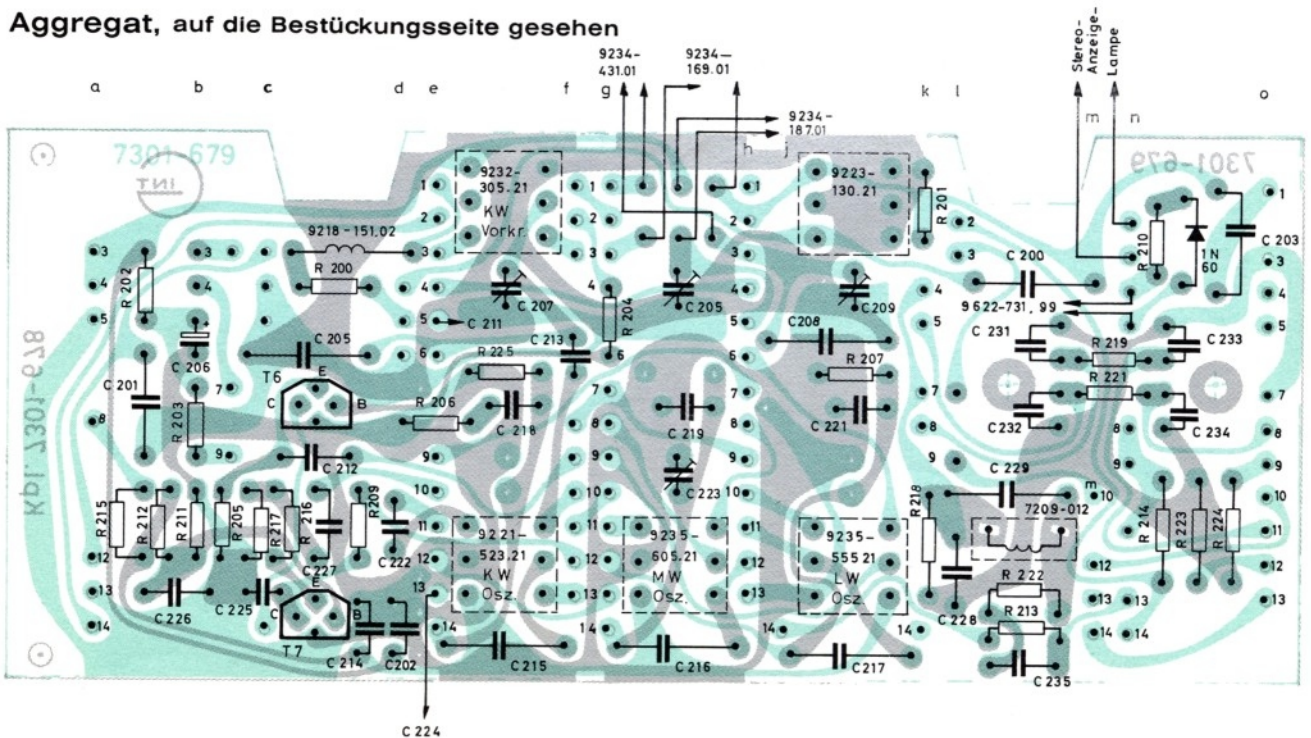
Aggregat, auf die Bestückungsseite gesehen

9234-431.01
9234-169.01
9234-187.01
Stereo-Anzeige-Lampe

a b c d e f g h j k l m n o

7301-679
7301-679
Kbl 7301-928
829-1057

9232-305.21 KW Vorkr.
9223-130.21
9218-151.02
R 200
R 201
R 202
C 201
C 206
R 203
C 205
T6
E
C
B
C 212
R 206
R 225
C 213
C 207
C 211
R 204
C 205
C 218
C 219
C 223
C 208
C 209
R 207
C 221
C 200
R 210
1N 60
C 203
9622-731, 99
C 231
C 233
R 219
R 221
C 232
C 234
C 229
7209-012
R 218
R 222
R 213
C 228
C 235
R 214
R 223
R 224
R 215
R 212
R 211
R 205
R 217
R 216
C 227
R 209
C 222
C 226
C 225
T 7
C 214
C 202
C 224
9221-523.21 KW Osz.
9235-605.21 MW Osz.
9235-555 21 LW Osz.
C 215
C 216
C 217

1 2 3 4 5 6 7 8 9 10 11 12 13 14